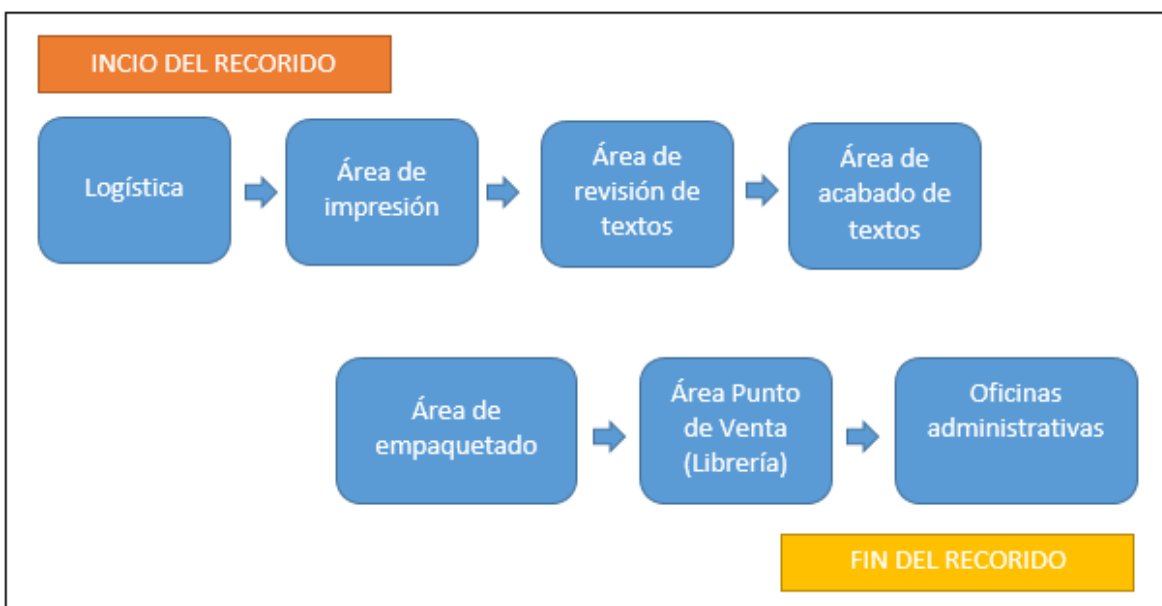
INCIO DEL RECORIDO

Logística

Área de impresión

Área de revisión de textos

Área de acabado de textos

Área de empaquetado

Área Punto de Venta (Librería)

Oficinas administrativas

FIN DEL RECORIDO